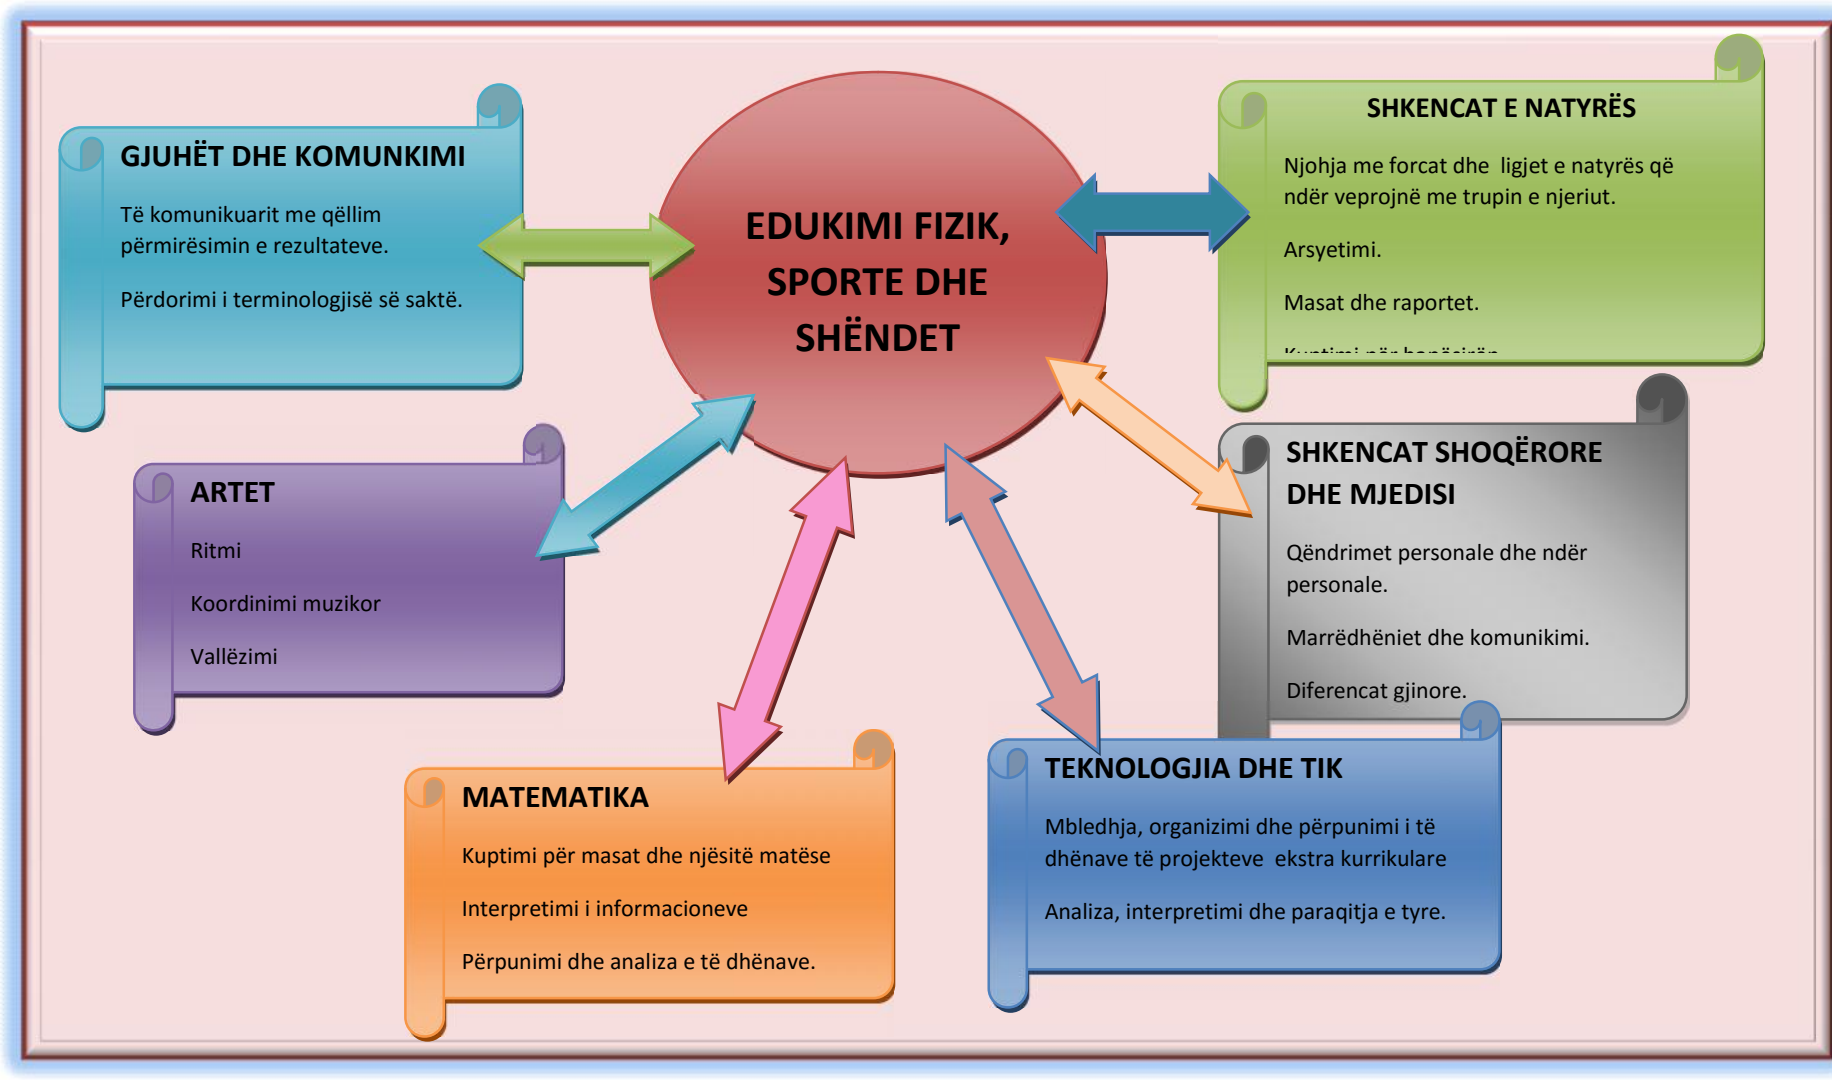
EDUKIMI FIZIK, SPORTE DHE SHËNDET

GJUHËT DHE KOMUNKIMI

Të komunikuarit me qëllim përmirësimin e rezultateve.

Përdorimi i terminologjisë së saktë.

SHKENCAT E NATYRËS

Njohja me forcat dhe ligjet e natyrës që ndër veprojnë me trupin e njeriut.

Arsyetimi.

Masat dhe raportet.

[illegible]

ARTET

Ritmi

Koordinimi muzikor

Vallëzimi

SHKENCAT SHOQËRORE DHE MJEDISI

Qëndrimet personale dhe ndër personale.

Marrëdhëniet dhe komunikimi.

Diferencat gjinore.

MATEMATIKA

Kuptimi për masat dhe njësitë matëse

Interpretimi i informacioneve

Përpunimi dhe analiza e të dhënave.

TEKNOLOGJIA DHE TIK

Mbledhja, organizimi dhe përpunimi i të dhënave të projekteve ekstra kurrikulare

Analiza, interpretimi dhe paraqitja e tyre.